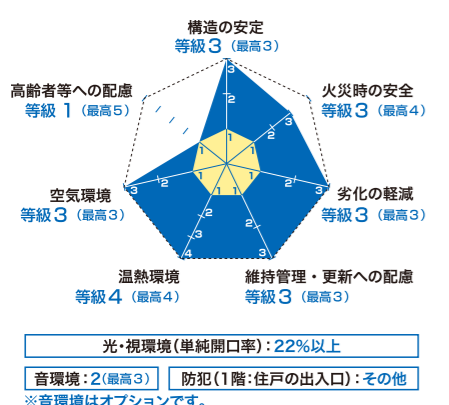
構造の安定
等級３（最高３）

火災時の安全
等級３（最高４）

劣化の軽減
等級３（最高３）

維持管理・更新への配慮
等級３（最高３）

温熱環境
等級４（最高４）

空気環境
等級３（最高３）

高齢者等への配慮
等級 １（最高５）

3 2 1 3 2 1 3 2 1 3 2 1 3 2 1 4 3 2 1 3 2 1 1

光・視環境（単純開口率）：22%以上

音環境：2（最高３）

防犯（1階：住戸の出入口）：その他

※音環境はオプションです。